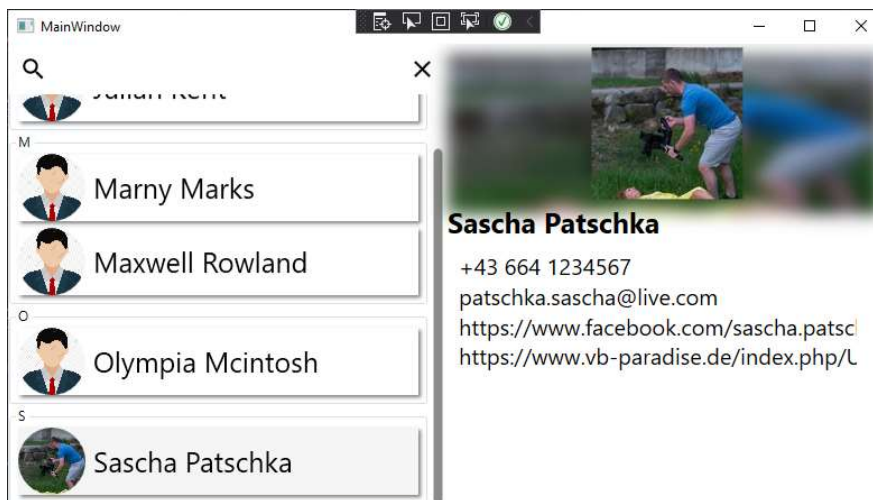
MainWindow

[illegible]

M

Marny Marks

Maxwell Rowland

O

Olympia Mcintosh

S

Sascha Patschka

Sascha Patschka

+43 664 1234567

patschka.sascha@live.com

https://www.facebook.com/sascha.patsc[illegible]

https://www.vb-paradise.de/index.php/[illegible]